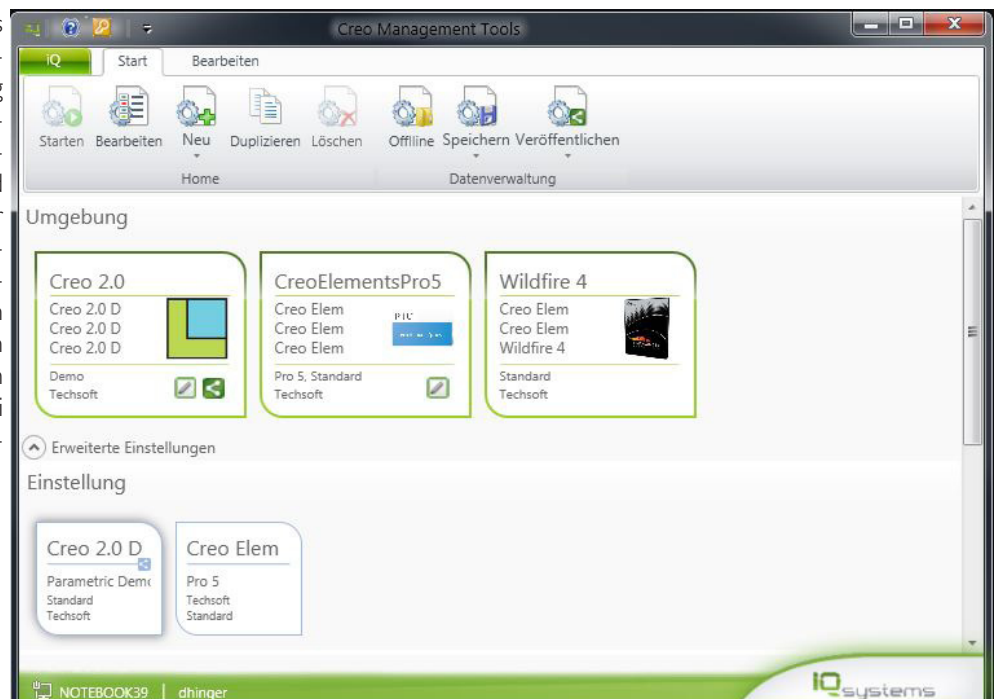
Creo Management Tools

iQ
Start
Bearbeiten

Starten
Bearbeiten
Neu
Duplizieren
Löschen
Offline
Speichern
Veröffentlichen

Home
Datenverwaltung

Umgebung

Creo 2.0
Creo 2.0 D
Creo 2.0 D
Creo 2.0 D
Demo
Techsoft

CreoElementsPro5
Creo Elem
Creo Elem
Creo Elem
PTC
Pro 5, Standard
Techsoft

Wildfire 4
Creo Elem
Creo Elem
Wildfire 4
Standard
Techsoft

Erweiterte Einstellungen

Einstellung

Creo 2.0 D
Parametric Demo
Standard
Techsoft

Creo Elem
Pro 5
Techsoft
Standard

NOTEBOOK39 | dhinger
IQ systems